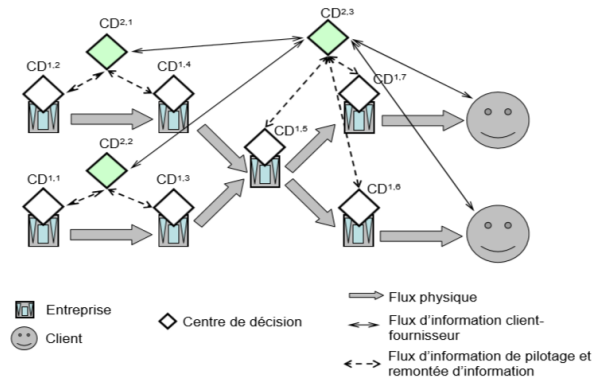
CD$^{2,1}$

CD$^{2,3}$

CD$^{1,2}$

CD$^{1,4}$

CD$^{1,7}$

CD$^{2,2}$

CD$^{1,5}$

CD$^{1,1}$

CD$^{1,3}$

CD$^{1,6}$

Entreprise

Client

Centre de décision

Flux physique

Flux d'information client-fournisseur

Flux d'information de pilotage et remontée d'information